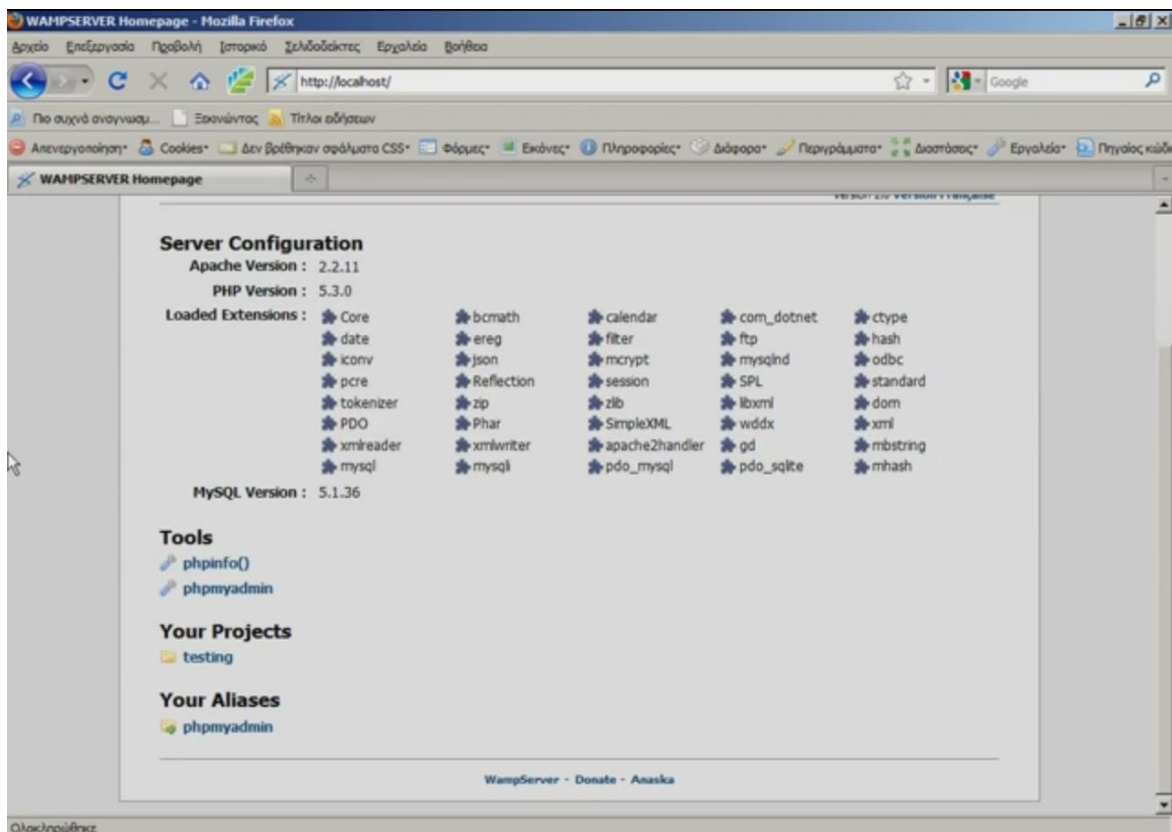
WAMPSERVER Homepage - Mozilla Firefox

Αρχείο Επεξεργασία Προβολή Ιστορικό Σελιδοδείκτες Εργαλεία Βοήθεια

http://localhost/

Google

Πιο συχνά αναγνωσμ... Ξεκινώντας Τίτλοι ειδήσεων

Απενεργοποίηση Cookies Δεν βρέθηκαν σφάλματα CSS Φόρμες Εικόνες Πληροφορίες Διάφορα Περιγράμματα Διαστάσεις Εργαλεία Πηγαίος κώδ

WAMPSERVER Homepage

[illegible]

Server Configuration

Apache Version : 2.2.11

PHP Version : 5.3.0

Loaded Extensions :

| Core | bcmath | calendar | com_dotnet | ctype |
|---|---|---|---|---|
| date | ereg | filter | ftp | hash |
| iconv | json | mcrypt | mysqlnd | odbc |
| pcre | Reflection | session | SPL | standard |
| tokenizer | zip | zlib | libxml | dom |
| PDO | Phar | SimpleXML | wddx | xml |
| xmlreader | xmlwriter | apache2handler | gd | mbstring |
| mysql | mysqli | pdo_mysql | pdo_sqlite | mhash |

MySQL Version : 5.1.36

Tools

phpinfo()

phpmyadmin

Your Projects

testing

Your Aliases

phpmyadmin

WampServer - Donate - Anaska

Ολοκληρώθηκε